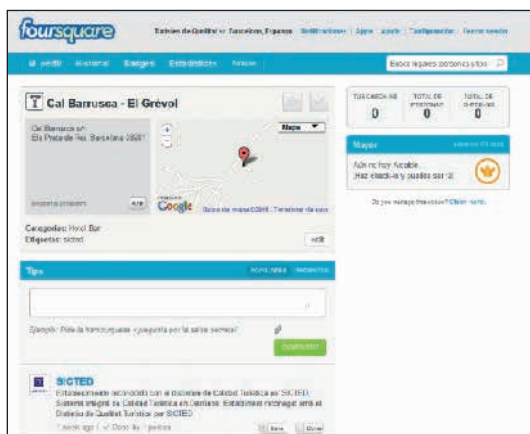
foursquare

Distintiu de Qualitat · Barcelona, Espanya | Notificaciones | Apps | Ayuda | Configuración | Cerrar sesión

Mi perfil | Historial | Badges | Estadísticas | Amigos

Busca lugares personas y tips

Cal Barrusca - El Grévol

Cal Barrusca s/n
Els Prats de Rei, Barcelona 08281

Mapa

Google

Categorías: Hotel Bar
Etiquetas: sicted

editar

TUS CHECK-INS 0 | TOTAL DE PERSONAS 0 | TOTAL DE CHECK-INS 0

Mayor

Aún no hay Alcalde.
¡Haz check-in y puedes ser tú!

Do you manage this venue? Claim here.

Tips

Ejemplo: Pide la hamburguesa y pregunta por la salsa secreta!

COMPARTIR

SICTED

Establecimiento reconocido con el Distintivo de Calidad Turística en SICTED, Sistema Integral de Calidad Turística en Destinos. Establiment reconegut amb el Distintiu de Qualitat Turística per SICTED.

1 week ago | Done By 1 person